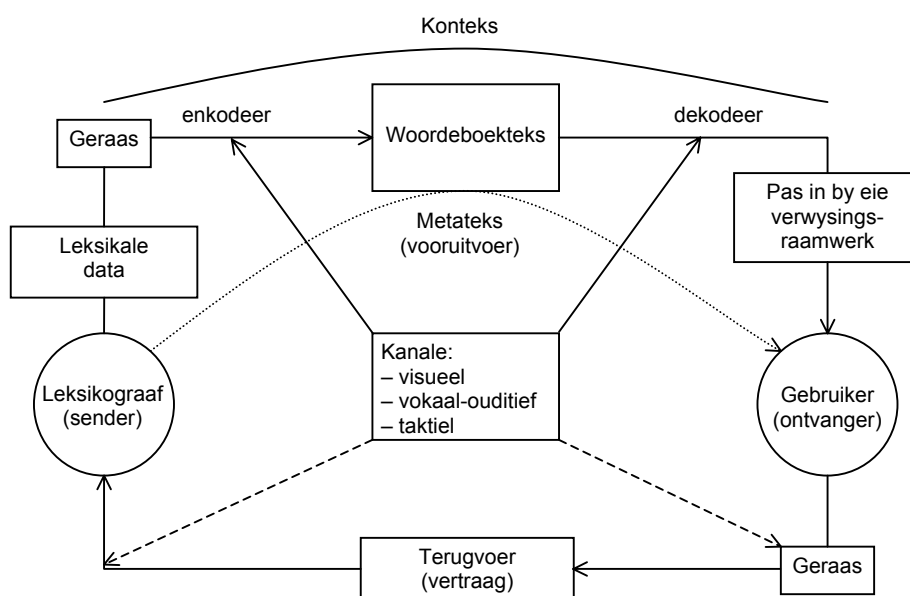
Konteks

Geraas

enkodeer

Woordeboekteks

dekodeer

Pas in by eie verwysingsraamwerk

Leksikale data

Metateks (vooruitvoer)

Leksikograaf (sender)

Kanale:
– visueel
– vokaal-ouditief
– taktiel

Gebruiker (ontvanger)

Terugvoer (vertraag)

Geraas